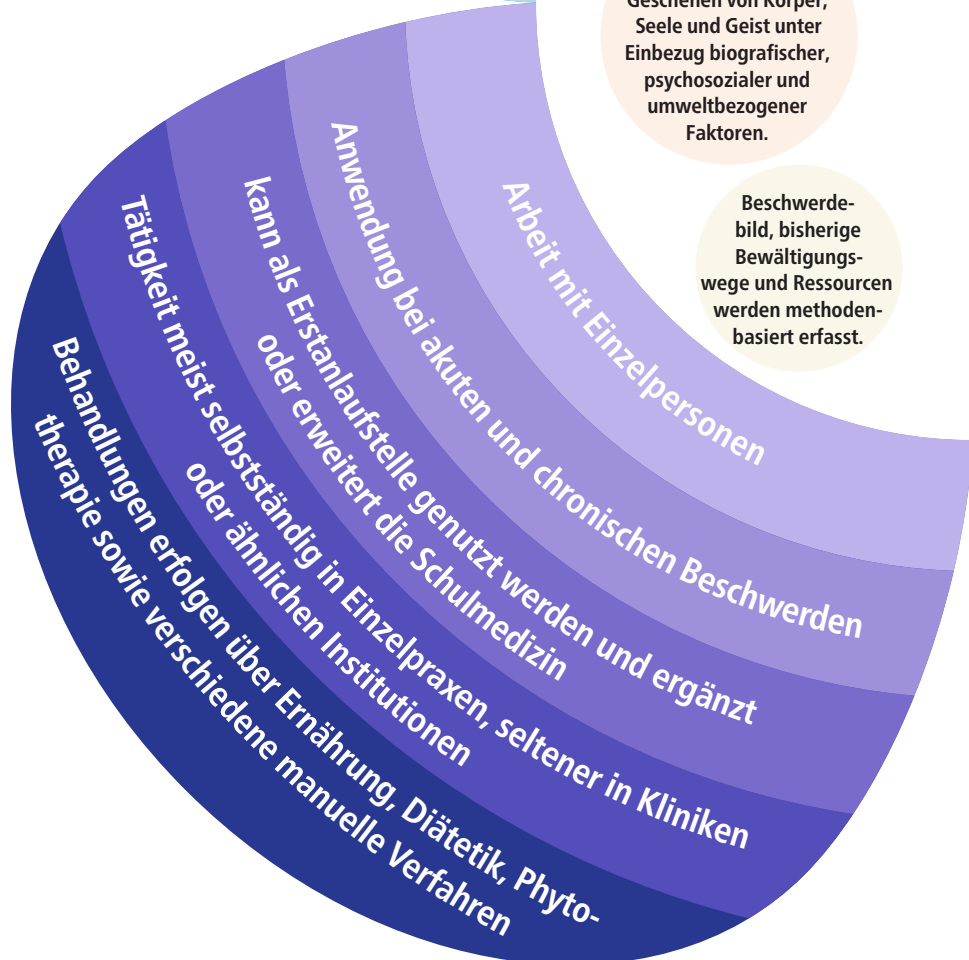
Geschehen von Körper, Seele und Geist unter Einbezug biografischer, psychosozialer und umweltbezogener Faktoren.

Beschwerdebild, bisherige Bewältigungswege und Ressourcen werden methodenbasiert erfasst.

Arbeit mit Einzelpersonen

Anwendung bei akuten und chronischen Beschwerden

kann als Erstanlaufstelle genutzt werden und ergänzt oder erweitert die Schulmedizin

Tätigkeit meist selbstständig in Einzelpraxen, seltener in Kliniken oder ähnlichen Institutionen

Behandlungen erfolgen über Ernährung, Diätetik, Phytotherapie sowie verschiedene manuelle Verfahren